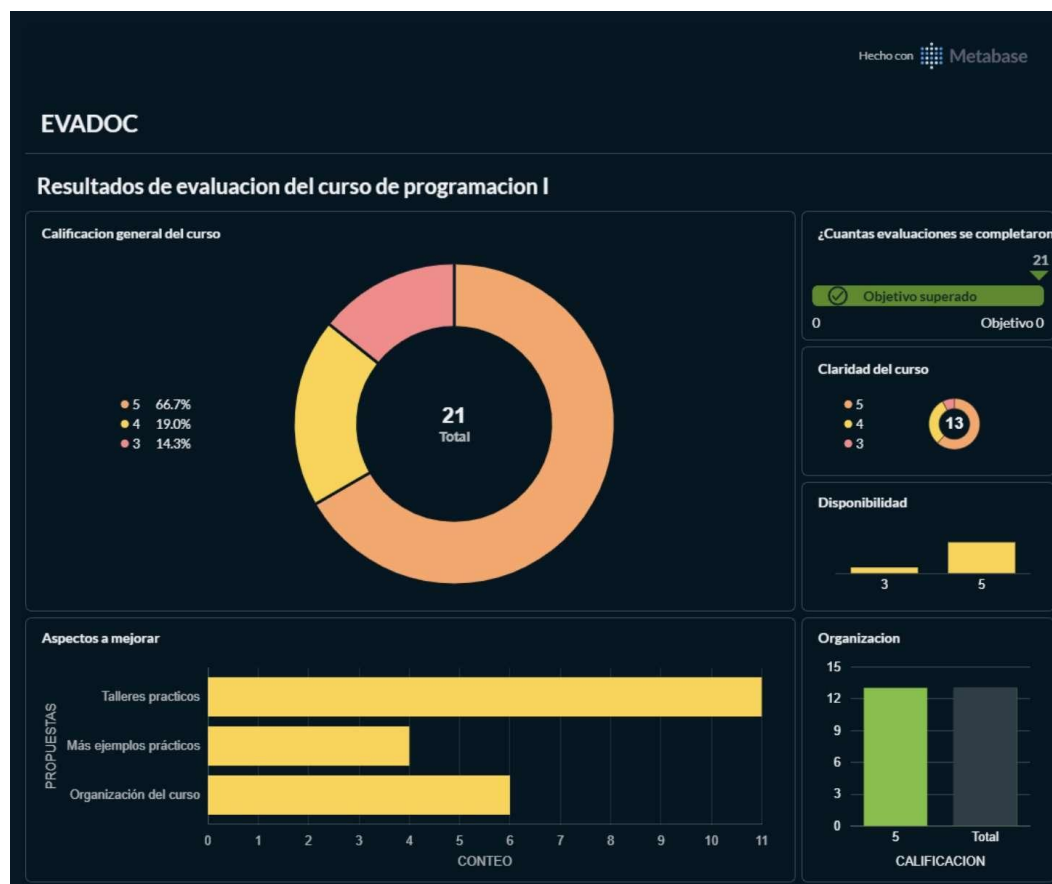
Hecho con Metabase

EVADOC

Resultados de evaluacion del curso de programacion I

Calificacion general del curso

5 66.7%
4 19.0%
3 14.3%

21
Total

¿Cuantas evaluaciones se completaron
21
Objetivo superado
0
Objetivo 0

Claridad del curso
5
4
3
13

Disponibilidad
3
5

Aspectos a mejorar
PROPUESTAS
Talleres practicos
Más ejemplos prácticos
Organización del curso
0 1 2 3 4 5 6 7 8 9 10 11
CONTEO

Organizacion
15
12
9
6
3
0
5
Total
CALIFICACION